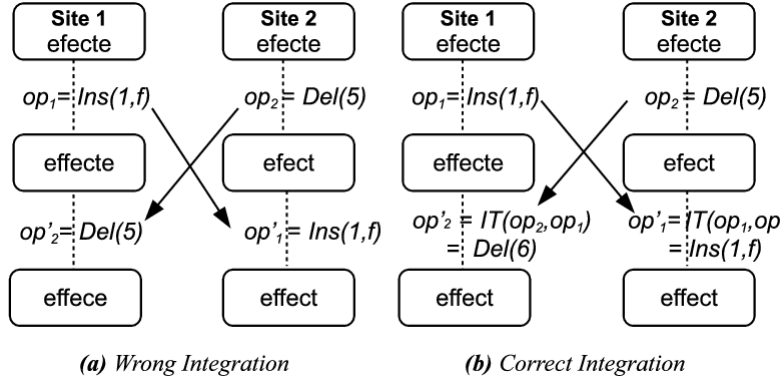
Site 1
efecte

Site 2
efecte

$op_1 = Ins(1,f)$

$op_2 = Del(5)$

effecte

efect

$op'_2 = Del(5)$

$op'_1 = Ins(1,f)$

effece

effect

Site 1
efecte

Site 2
efecte

$op_1 = Ins(1,f)$

$op_2 = Del(5)$

effecte

efect

$op'_2 = IT(op_2, op_1)$
$= Del(6)$

$op'_1 = IT(op_1, op$
$= Ins(1,f)$

effect

effect

(a) Wrong Integration

(b) Correct Integration